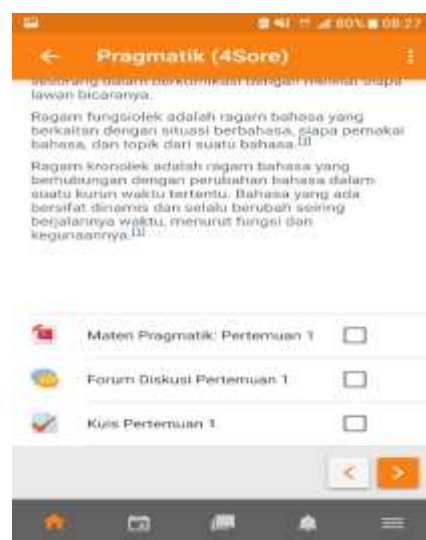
80% 08:27

← Pragmatik (4Sore)

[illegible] lawan bicaranya.

Ragam fungsiolek adalah ragam bahasa yang berkaitan dengan situasi berbahasa, siapa pemakai bahasa, dan topik dari suatu bahasa.[1]

Ragam kronolek adalah ragam bahasa yang berhubungan dengan perubahan bahasa dalam suatu kurun waktu tertentu. Bahasa yang ada bersifat dinamis dan selalu berubah seiring berjalannya waktu, menurut fungsi dan kegunaannya.[1]

Materi Pragmatik: Pertemuan 1

Forum Diskusi Pertemuan 1

Kuis Pertemuan 1

<

>